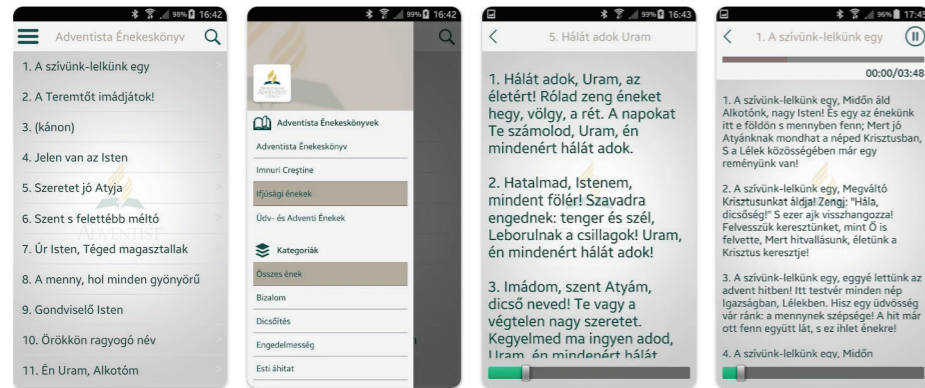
98% 16:42

Adventista Énekeskönyv

1. A szívünk-lelkünk egy

2. A Teremtőt imádjátok!

3. (kánon)

4. Jelen van az Isten

5. Szeretet jó Atyja

6. Szent s felettébb méltó

7. Úr Isten, Téged magasztallak

8. A menny, hol minden gyönyörű

9. Gondviselő Isten

10. Örökkön ragyogó név

11. Én Uram, Alkotóm

99% 16:42

Adventista Énekeskönyvek

Adventista Énekeskönyv

Imnuri Creștine

Ifjúsági énekek

Üdv- és Adventi Énekek

Kategóriák

Összes ének

Bizalom

Dicsőítés

Engedelmesség

Esti áhitat

99% 16:43

5. Hálát adok Uram

1. Hálát adok, Uram, az életért! Rólad zeng éneket hegy, völgy, a rét. A napokat Te számolod, Uram, én mindenért hálát adok.

2. Hatalmad, Istenem, mindent fölér! Szavadra engednek: tenger és szél, Leborulnak a csillagok! Uram, én mindenért hálát adok!

3. Imádom, szent Atyám, dicső neved! Te vagy a végtelen nagy szeretet. Kegyelmed ma ingyen adod, Uram, én mindenért hálát

96% 17:45

1. A szívünk-lelkünk egy

00:00/03:48

1. A szívünk-lelkünk egy, Midőn áld Alkotónk, nagy Isten! És egy az énekünk itt e földön s mennyben fenn; Mert jó Atyánknak mondhat a néped Krisztusban, S a Lélek közösségében már egy reményünk van!

2. A szívünk-lelkünk egy, Megváltó Krisztusunkat áldja! Zengj: "Hála, dicsőség!" S ezer ajk visszhangozza! Felvesszük keresztünket, mint Ő is felvette, Mert hitvallásunk, életünk a Krisztus keresztje!

3. A szívünk-lelkünk egy, eggyé lettünk az advent hitben! Itt testvér minden nép Igazságban, Lélekben. Hisz egy üdvösség vár ránk: a mennyenek szépsége! A hit már ott fenn együtt lát, s ez ihlet énekre!

4. A szívünk-lelkünk egy, Midőn